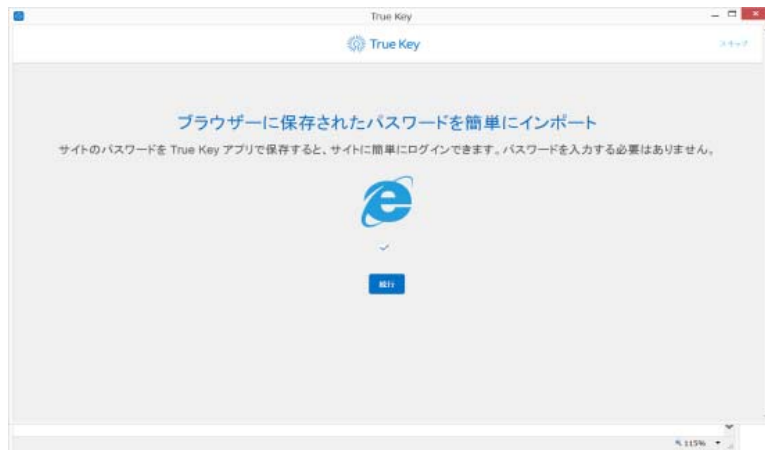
True Key

True Key

スキップ

ブラウザーに保存されたパスワードを簡単にインポート

サイトのパスワードを True Key アプリで保存すると、サイトに簡単にログインできます。パスワードを入力する必要はありません。

続行

115%